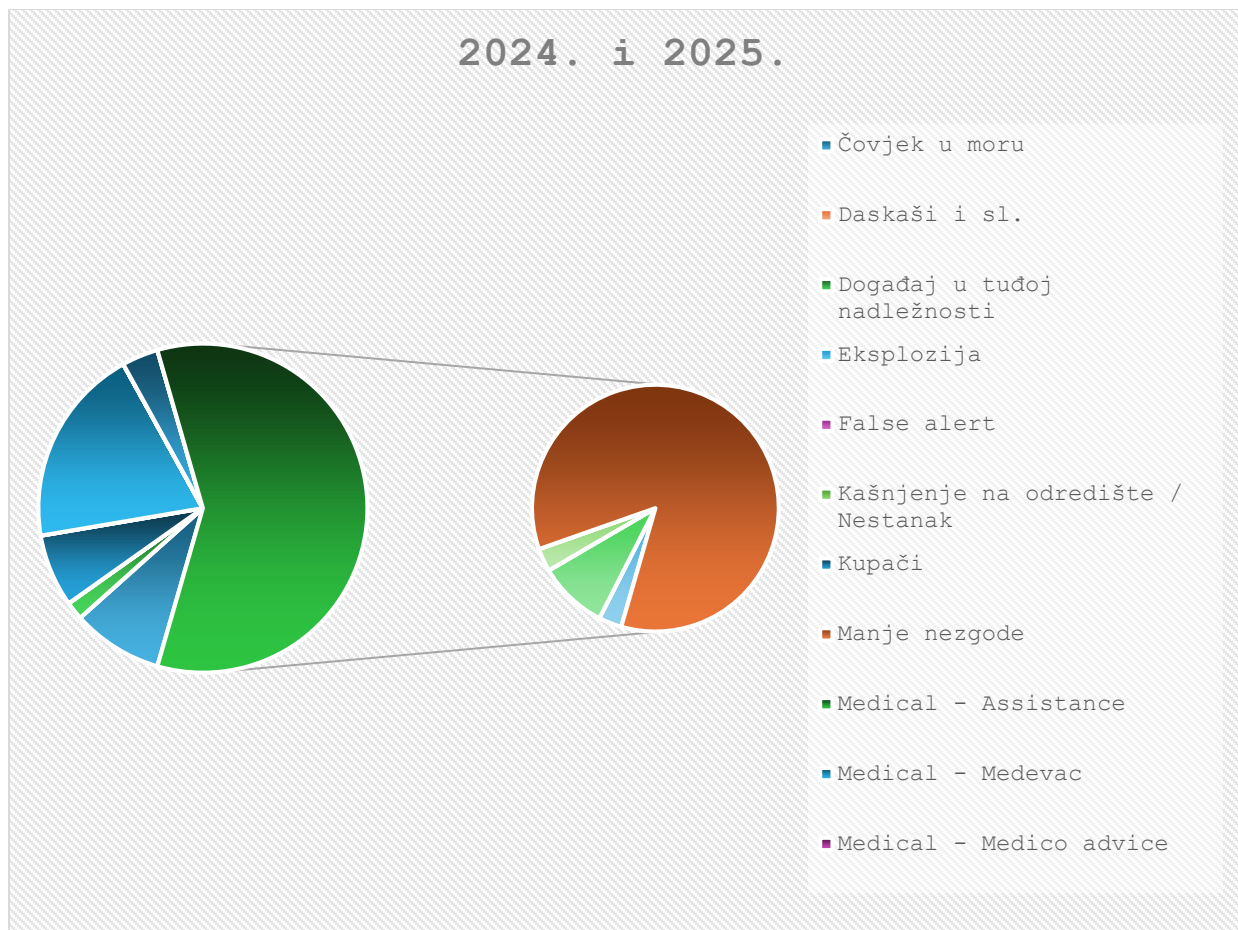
2024. i 2025.

Čovjek u moru

Daskaši i sl.

Događaj u tuđoj nadležnosti

Eksplozija

False alert

Kašnjenje na odredište / Nestanak

Kupači

Manje nezgode

Medical - Assistance

Medical - Medevac

Medical - Medico advice